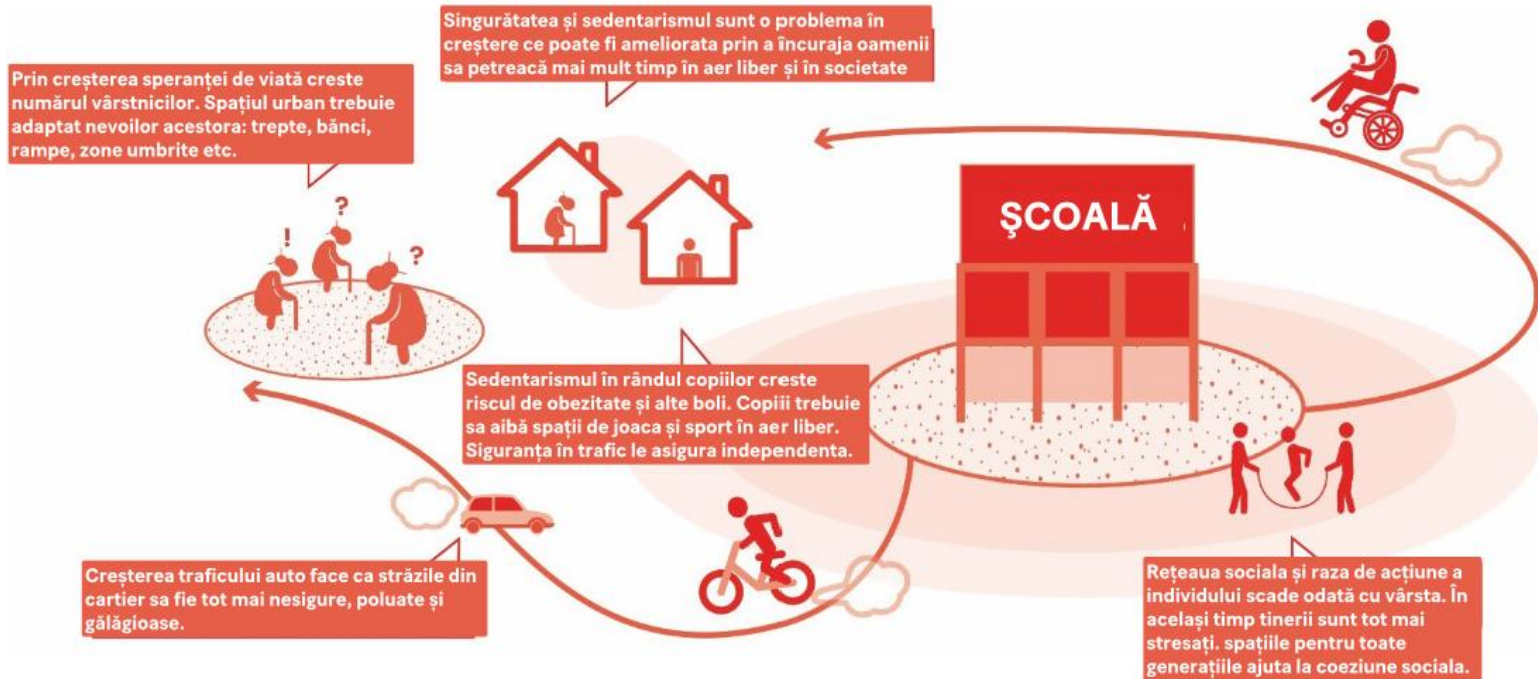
Singurătatea și sedentarismul sunt o problema în creștere ce poate fi ameliorata prin a încuraja oamenii sa petreacă mai mult timp în aer liber și în societate

Prin creșterea speranței de viată creste numărul vârstnicilor. Spațiul urban trebuie adaptat nevoilor acestora: trepte, bănci, rampe, zone umbrite etc.

!
?
?

ŞCOALĂ

Sedentarismul în rândul copiilor creste riscul de obezitate și alte boli. Copiii trebuie sa aibă spații de joaca și sport în aer liber. Siguranța în trafic le asigura independenta.

Creșterea traficului auto face ca străzile din cartier sa fie tot mai nesigure, poluate și gălăgioase.

Rețeaua sociala și raza de acțiune a individului scade odată cu vârsta. În același timp tinerii sunt tot mai stresați. spațiile pentru toate generațiile ajuta la coeziune sociala.